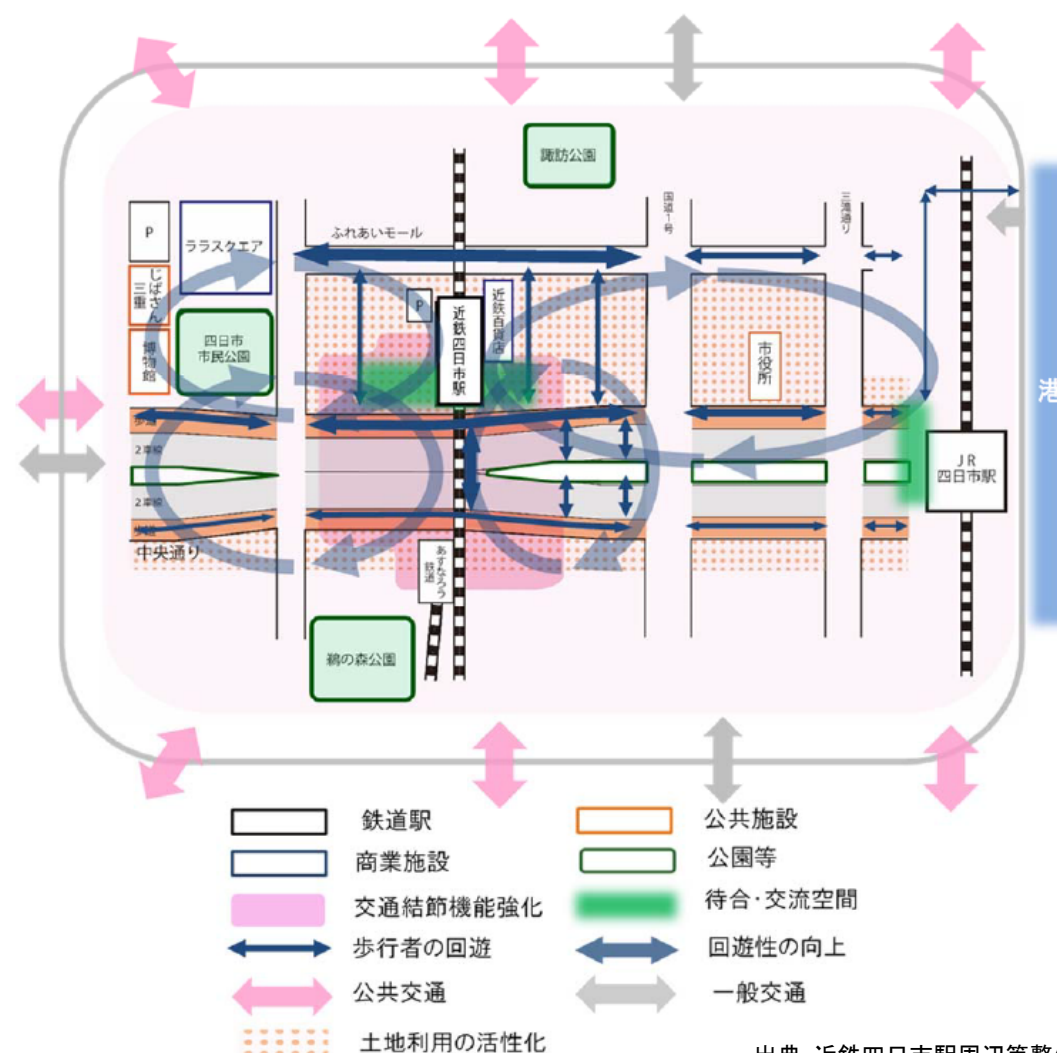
諏訪公園

P

ララスクエア

ふれあいモール

国道1号

三滝通り

じばさん三重

博物館

四日市市民公園

P

近鉄四日市駅

近鉄百貨店

市役所

港

歩道

2車線

2車線

歩道

中央通り

あすなろう鉄道

JR四日市駅

鵜の森公園

鉄道駅

公共施設

商業施設

公園等

交通結節機能強化

待合·交流空間

歩行者の回遊

回遊性の向上

公共交通

一般交通

土地利用の活性化

出典 近鉄四日市駅周辺等整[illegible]